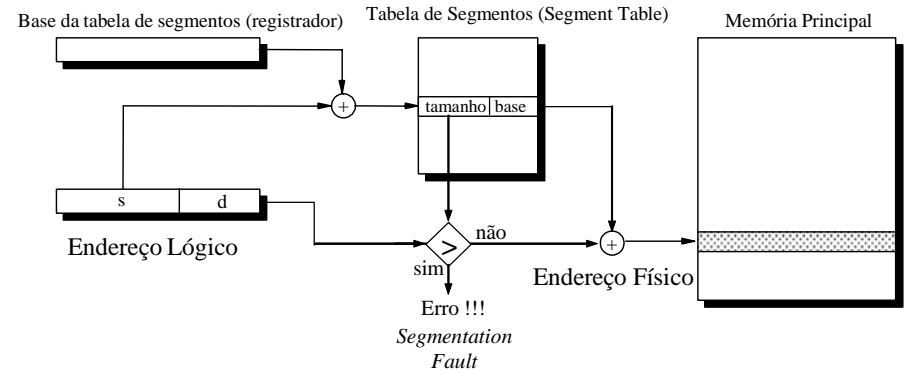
Base da tabela de segmentos (registrador)

Tabela de Segmentos (Segment Table)

Memória Principal

+

tamanho | base

s | d

>

não

+

Endereço Lógico

sim

Endereço Físico

Erro !!!

*Segmentation Fault*